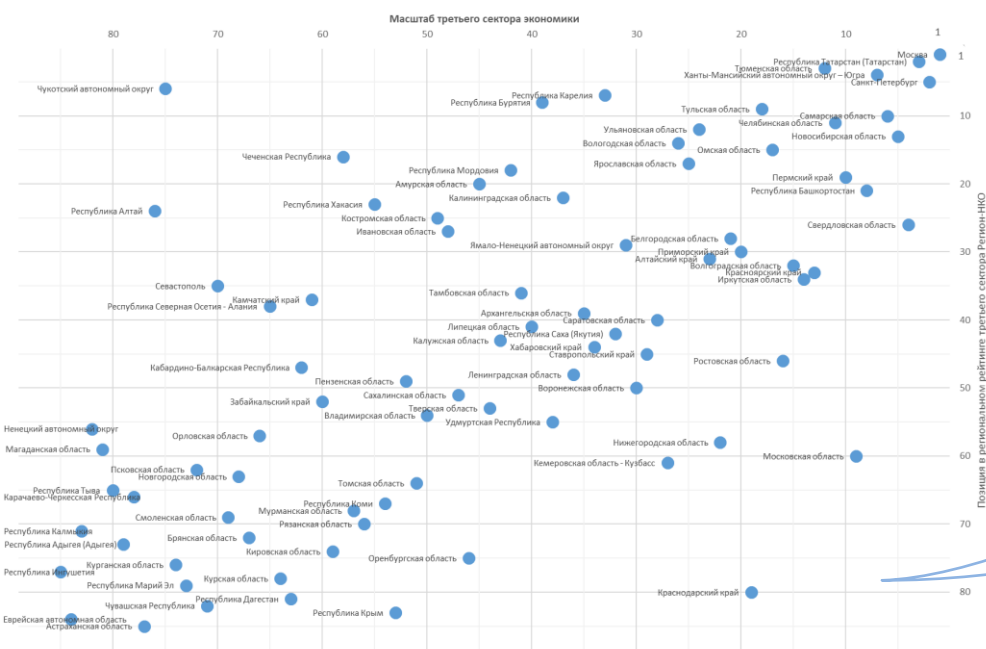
Масштаб третьего сектора экономики

80 70 60 50 40 30 20 10 1

1
10
20
30
40
50
60
70
80

Позиция в региональном рейтинге третьего сектора Регион-НКО

Москва
Республика Татарстан (Татарстан)
Тюменская область
Ханты-Мансийский автономный округ – Югра
Санкт-Петербург
Чукотский автономный округ
Республика Карелия
Республика Бурятия
Тульская область
Самарская область
Челябинская область
Ульяновская область
Новосибирская область
Вологодская область
Омская область
Чеченская Республика
Ярославская область
Республика Мордовия
Пермский край
Амурская область
Республика Башкортостан
Калининградская область
Республика Хакасия
Республика Алтай
Костромская область
Свердловская область
Ивановская область
Белгородская область
Ямало-Ненецкий автономный округ
Приморский край
Алтайский край
Волгоградская область
Красноярский край
Иркутская область
Севастополь
Тамбовская область
Камчатский край
Республика Северная Осетия - Алания
Архангельская область
Саратовская область
Липецкая область
Республика Саха (Якутия)
Калужская область
Хабаровский край
Ставропольский край
Ростовская область
Кабардино-Балкарская Республика
Ленинградская область
Пензенская область
Воронежская область
Сахалинская область
Забайкальский край
Тверская область
Владимирская область
Удмуртская Республика
Ненецкий автономный округ
Орловская область
Нижегородская область
Магаданская область
Московская область
Кемеровская область - Кузбасс
Псковская область
Новгородская область
Томская область
Республика Тыва
Карачаево-Черкесская Республика
Республика Коми
Мурманская область
Смоленская область
Рязанская область
Республика Калмыкия
Брянская область
Республика Адыгея (Адыгея)
Кировская область
Оренбургская область
Курганская область
Республика Ингушетия
Курская область
Республика Марий Эл
Краснодарский край
Республика Дагестан
Чувашская Республика
Республика Крым
Еврейская автономная область
Астраханская область